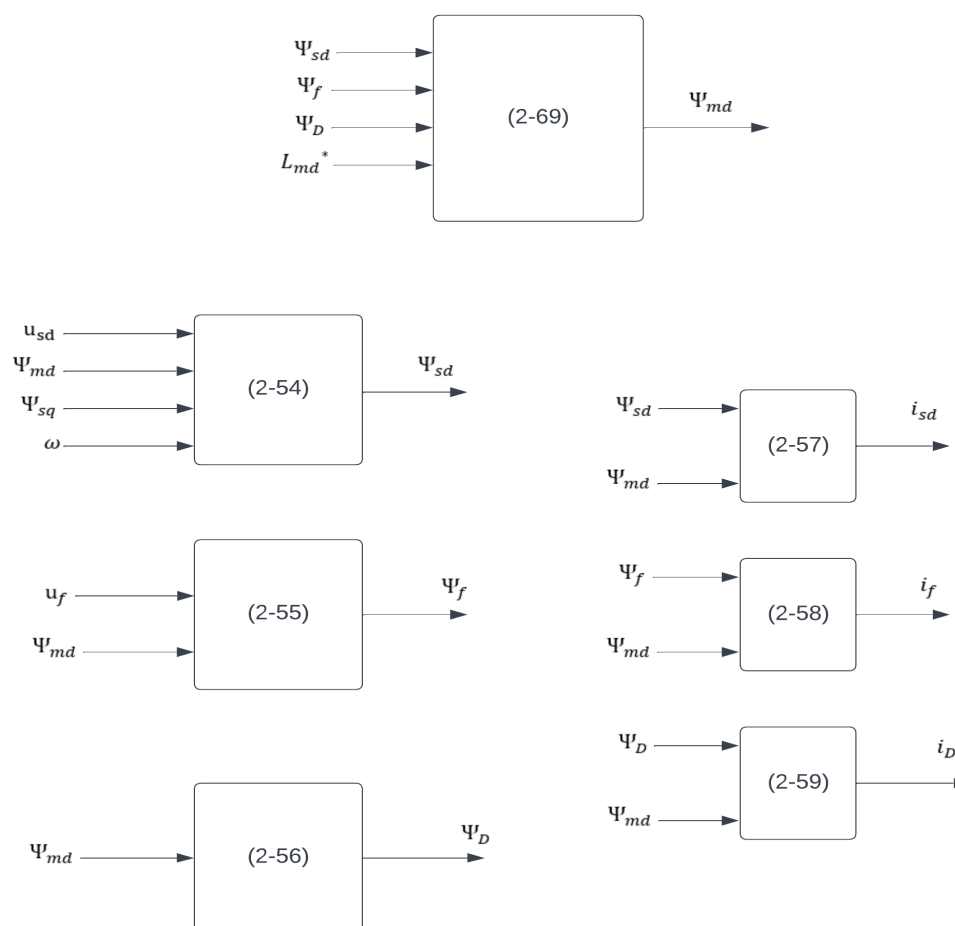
$\Psi_{sd}$
$\Psi_{f}$
$\Psi_{D}$
$L_{md}^{*}$
(2-69)
$\Psi_{md}$

$u_{sd}$
$\Psi_{md}$
$\Psi_{sq}$
$\omega$
(2-54)
$\Psi_{sd}$

$\Psi_{sd}$
$\Psi_{md}$
(2-57)
$i_{sd}$

$u_{f}$
$\Psi_{md}$
(2-55)
$\Psi_{f}$

$\Psi_{f}$
$\Psi_{md}$
(2-58)
$i_{f}$

$\Psi_{D}$
$\Psi_{md}$
(2-59)
$i_{D}$

$\Psi_{md}$
(2-56)
$\Psi_{D}$